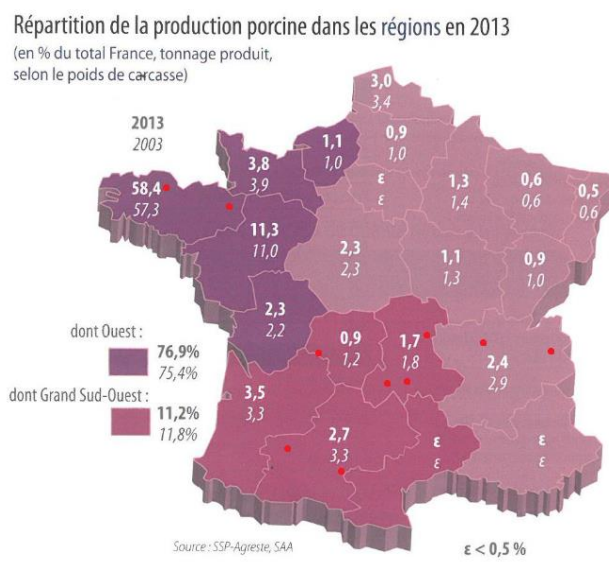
Répartition de la production porcine dans les régions en 2013
(en % du total France, tonnage produit, selon le poids de carcasse)

2013
2003

3,0
3,4

1,1
1,0

0,9
1,0

3,8
3,9

58,4
57,3

ε
ε

1,3
1,4

0,6
0,6

0,5
0,6

11,3
11,0

2,3
2,3

1,1
1,3

0,9
1,0

2,3
2,2

dont Ouest :
76,9%
75,4%

0,9
1,2

1,7
1,8

2,4
2,9

dont Grand Sud-Ouest :
11,2%
11,8%

3,5
3,3

2,7
3,3

ε
ε

ε
ε

Source : SSP-Agreste, SAA

ε < 0,5 %